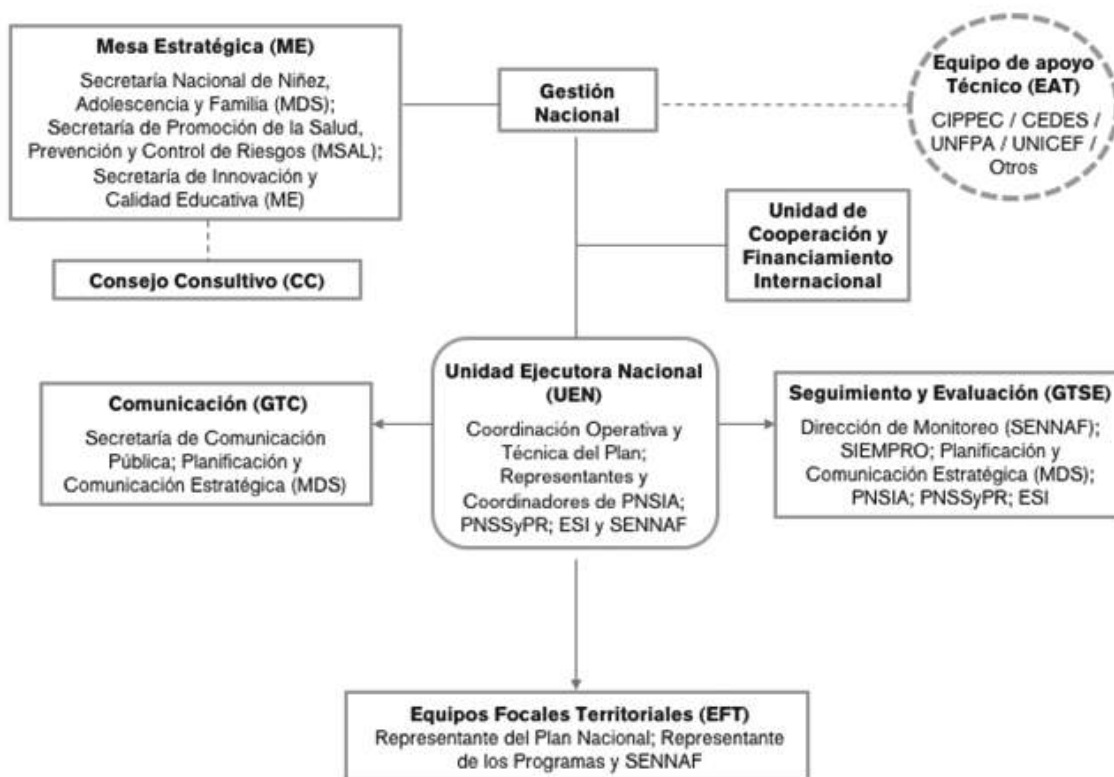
Mesa Estratégica (ME)

Secretaría Nacional de Niñez, Adolescencia y Familia (MDS); Secretaría de Promoción de la Salud, Prevención y Control de Riesgos (MSAL); Secretaría de Innovación y Calidad Educativa (ME)

Consejo Consultivo (CC)

Gestión Nacional

Equipo de apoyo Técnico (EAT)

CIPPEC / CEDES / UNFPA / UNICEF / Otros

Unidad de Cooperación y Financiamiento Internacional

Comunicación (GTC)

Secretaría de Comunicación Pública; Planificación y Comunicación Estratégica (MDS)

Unidad Ejecutora Nacional (UEN)

Coordinación Operativa y Técnica del Plan; Representantes y Coordinadores de PNSIA; PNSSyPR; ESI y SENNAF

Seguimiento y Evaluación (GTSE)

Dirección de Monitoreo (SENNAF); SIEMPRO; Planificación y Comunicación Estratégica (MDS); PNSIA; PNSSyPR; ESI

Equipos Focales Territoriales (EFT)

Representante del Plan Nacional; Representante de los Programas y SENNAF